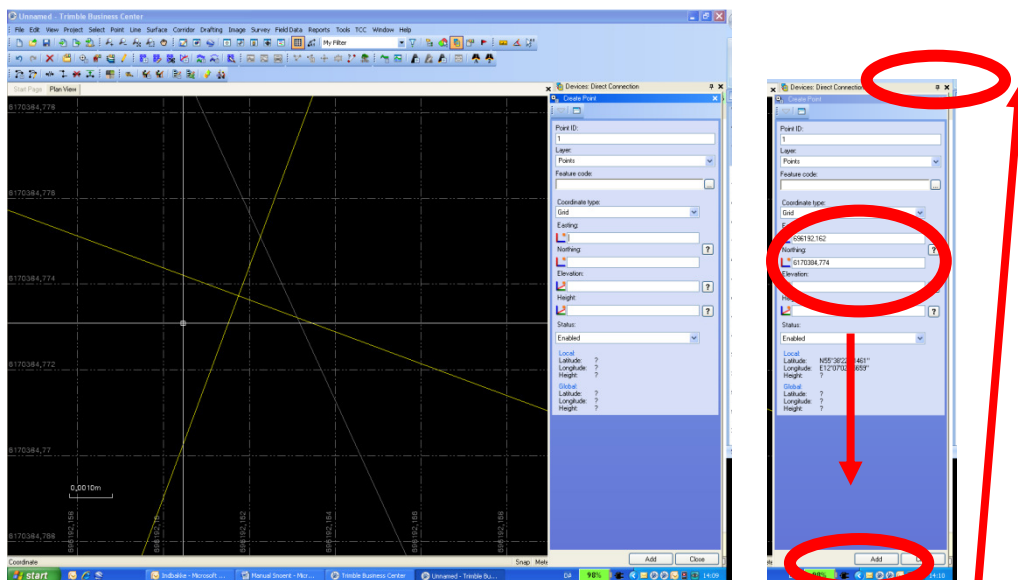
Unnamed - Trimble Business Center

File Edit View Project Select Point Line Surface Corridor Drafting Image Survey Field Data Reports Tools TCC Window Help

My Filter

Start Page Plan View

6170384,778

6170384,776

6170384,774

6170384,772

6170384,77

6170384,768

0,0010m

596192,158

596192,16

596192,162

596192,164

596192,166

596192,168

Coordinate

Snap Mete

Devices: Direct Connection

Create Point

Point ID:
1
Layer:
Points
Feature code:

Coordinate type:
Grid
Easting:

Northing:

Elevation:

Height:

Status:
Enabled

Local
Latitude: ?
Longitude: ?
Height: ?

Global
Latitude: ?
Longitude: ?
Height: ?

Add Close

start Indbakke - Microsoft ... Manual Snoent - Micr... Trimble Business Center Unnamed - Trimble Bu... DA 98% 14:09

Devices: Direct Connection

Create Point

Point ID:
1
Layer:
Points
Feature code:

Coordinate type:
Grid
596192,162
Northing:
6170384,774
Elevation:

Heig

Status:
Enabled

Local
Latitude: N55°38'2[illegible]461''
Longitude: E12°07'0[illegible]659''
Height: ?

Global
Latitude: ?
Longitude: ?
Height: ?

Add

14:10